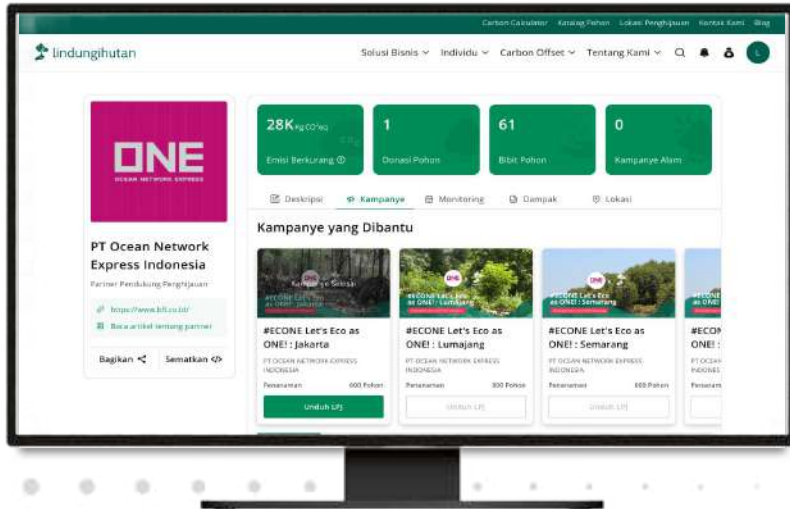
Carbon Calculator Katalog Pohon Lokasi Penghijauan Kontak Kami Blog

lindungihutan

Solusi Bisnis Individu Carbon Offset Tentang Kami

L

ONE
OCEAN NETWORK EXPRESS

PT Ocean Network Express Indonesia

Partner Pendukung Penghijauan

https://www.bfl.co.id/

Baca artikel tentang partner

Bagikan

Sematkan </>

28K Kg CO²eq
Emisi Berkurang

1
Donasi Pohon

61
Bibit Pohon

0
Kampanye Alam

Deskripsi Kampanye Monitoring Dampak Lokasi

Kampanye yang Dibantu

#ECONE Let's Eco as ONE! : Jakarta
PT OCEAN NETWORK EXPRESS INDONESIA
Penanaman 600 Pohon
Unduh LPJ

#ECONE Let's Eco as ONE! : Lumajang
PT OCEAN NETWORK EXPRESS INDONESIA
Penanaman 300 Pohon
Unduh LPJ

#ECONE Let's Eco as ONE! : Semarang
PT OCEAN NETWORK EXPRESS INDONESIA
Penanaman 600 Pohon
Unduh LPJ

#ECON ONE! :
PT OCEAN INDONES
Penanam